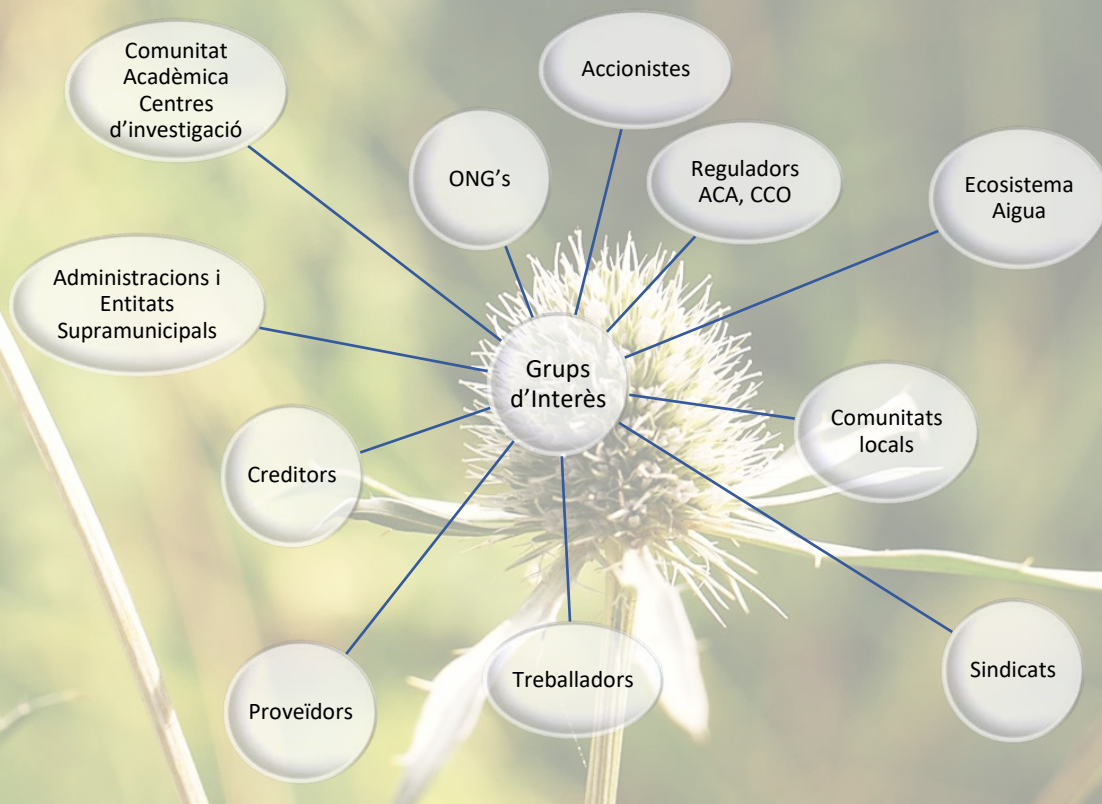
Comunitat Acadèmica Centres d'investigació

Accionistes

ONG's

Reguladors ACA, CCO

Ecosistema Aigua

Administracions i Entitats Supramunicipals

Grups d'Interès

Comunitats locals

Creditors

Sindicats

Treballadors

Proveïdors